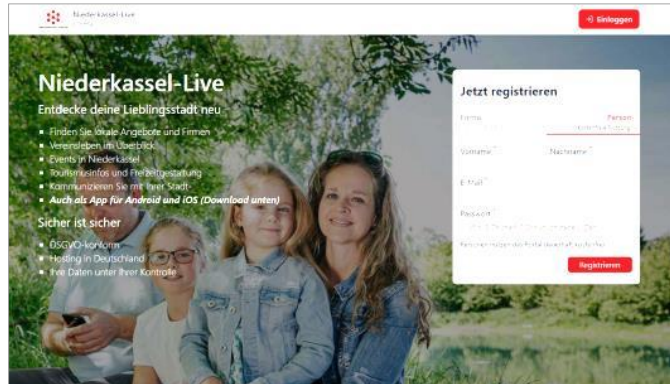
Niederkassel-Live

Einloggen

Niederkassel-Live

Entdecke deine Lieblingsstadt neu

- Finden Sie lokale Angebote und Firmen
- Vereinsleben im Überblick
- Events in Niederkassel
- Tourismusinfos und Freizeitgestaltung
- Kommunizieren Sie mit Ihrer Stadt
- Auch als App für Android und iOS (Download unten)

Sicher ist sicher

- DSGVO-konform
- Hosting in Deutschland
- Ihre Daten unter Ihrer Kontrolle

Jetzt registrieren

Firma

Person

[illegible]

Vorname

Nachname

E-Mail

Passwort

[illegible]

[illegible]

Registrieren